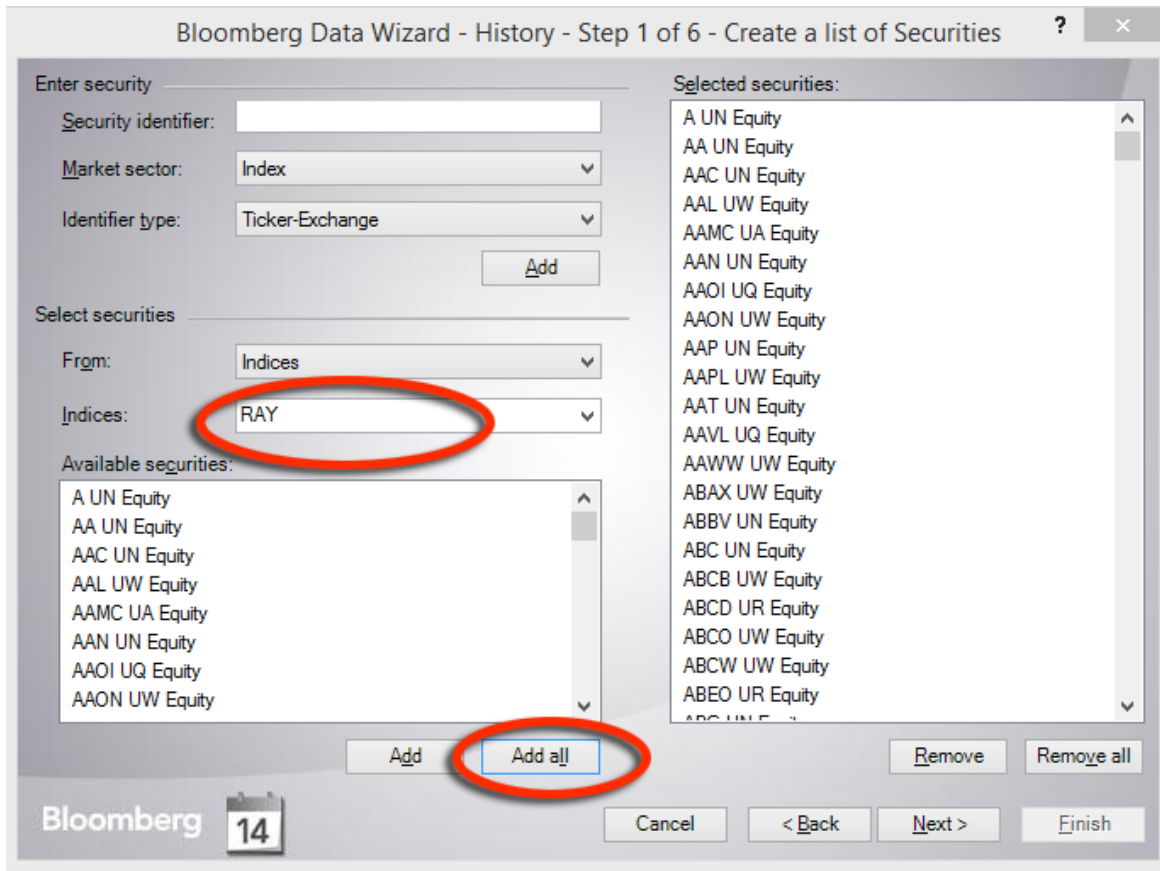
Bloomberg Data Wizard - History - Step 1 of 6 - Create a list of Securities

?

×

Enter security

Security identifier:

Market sector: Index

Identifier type: Ticker-Exchange

Add

Select securities

From: Indices

Indices: RAY

Available securities:

A UN Equity
AA UN Equity
AAC UN Equity
AAL UW Equity
AAMC UA Equity
AAN UN Equity
AAOI UQ Equity
AAON UW Equity

Add

Add all

Selected securities:

A UN Equity
AA UN Equity
AAC UN Equity
AAL UW Equity
AAMC UA Equity
AAN UN Equity
AAOI UQ Equity
AAON UW Equity
AAP UN Equity
AAPL UW Equity
AAT UN Equity
AAVL UQ Equity
AAWW UW Equity
ABAX UW Equity
ABBV UN Equity
ABC UN Equity
ABCB UW Equity
ABCD UR Equity
ABCO UW Equity
ABCW UW Equity
ABEO UR Equity
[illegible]

Remove

Remove all

Bloomberg

14

Cancel

< Back

Next >

Finish